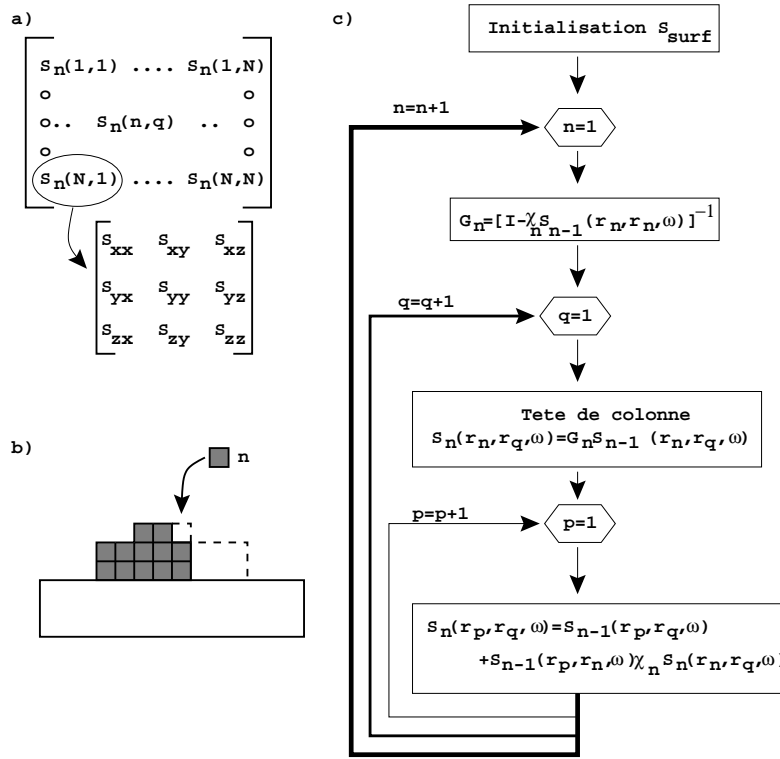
a)

$\begin{bmatrix} S_n(1,1) & .... & S_n(1,N) \\ o & & o \\ o.. & S_n(n,q) & .. \; o \\ o & & o \\ S_n(N,1) & .... & S_n(N,N) \end{bmatrix}$

$\begin{bmatrix} S_{xx} & S_{xy} & S_{xz} \\ S_{yx} & S_{yy} & S_{yz} \\ S_{zx} & S_{zy} & S_{zz} \end{bmatrix}$

b)

n

c)

Initialisation $S_{surf}$

n=n+1

n=1

$G_n=[I-\chi_n S_{n-1}(r_n,r_n,\omega)]^{-1}$

q=q+1

q=1

Tete de colonne
$S_n(r_n,r_q,\omega)=G_n S_{n-1}(r_n,r_q,\omega)$

p=p+1

p=1

$S_n(r_p,r_q,\omega)=S_{n-1}(r_p,r_q,\omega)$
$+S_{n-1}(r_p,r_n,\omega)\chi_n S_n(r_n,r_q,\omega)$